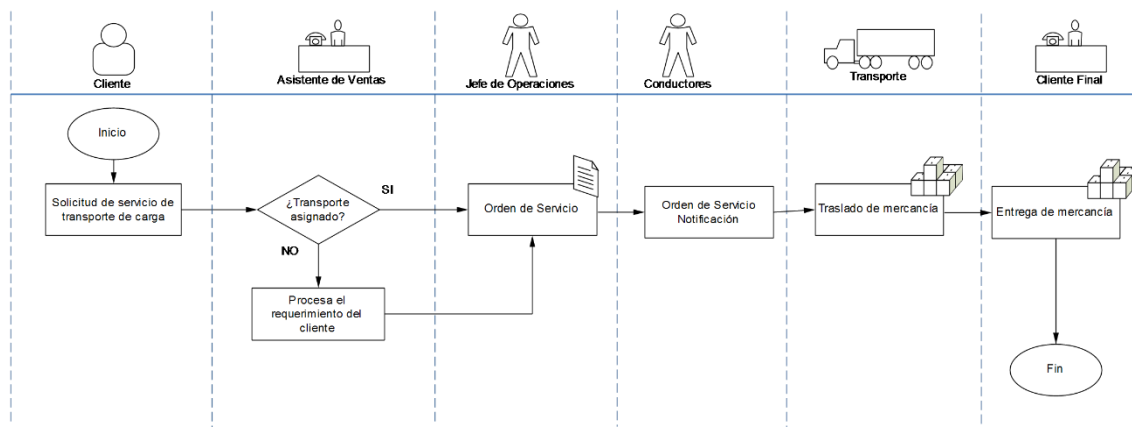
Cliente
Asistente de Ventas
Jefe de Operaciones
Conductores
Transporte
Cliente Final

Inicio

Solicitud de servicio de transporte de carga

¿Transporte asignado?

SI

NO

Procesa el requerimiento del cliente

Orden de Servicio

Orden de Servicio Notificación

Traslado de mercancía

Entrega de mercancía

Fin